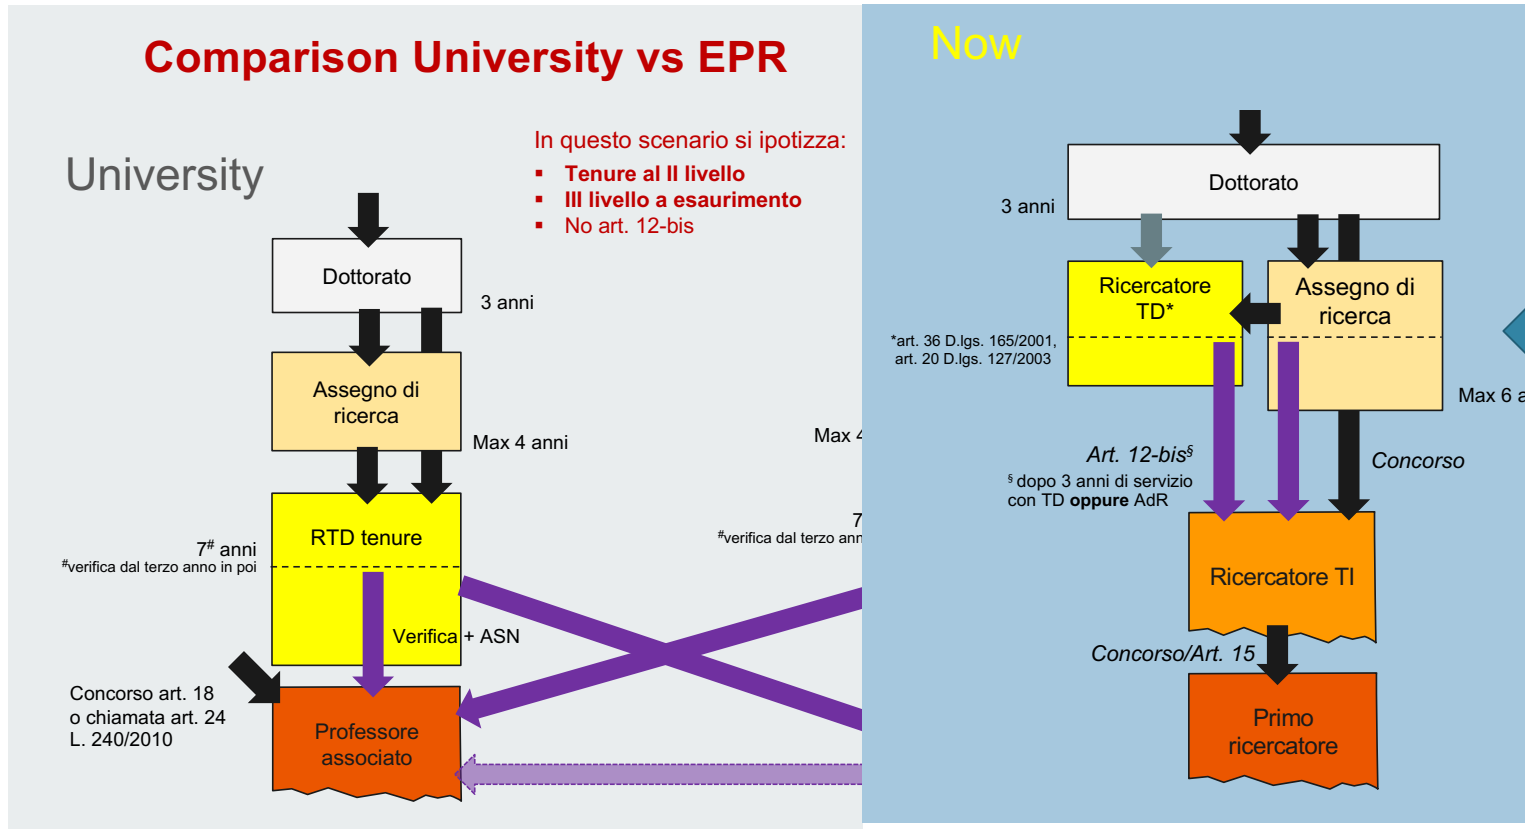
Comparison University vs EPR

University

In questo scenario si ipotizza:
▪ Tenure al II livello
▪ III livello a esaurimento
▪ No art. 12-bis

Dottorato

3 anni

Assegno di ricerca

Max 4 anni

RTD tenure

$7^{\#}$ anni
$^{\#}$verifica dal terzo anno in poi

Verifica + ASN

Concorso art. 18 o chiamata art. 24 L. 240/2010

Professore associato

Max 4

7
$^{\#}$verifica dal terzo ann

Now

Dottorato

3 anni

Ricercatore TD*

*art. 36 D.lgs. 165/2001, art. 20 D.lgs. 127/2003

Assegno di ricerca

Max 6 a

Art. 12-bis$^{§}$
$^{§}$ dopo 3 anni di servizio con TD **oppure** AdR

Concorso

Ricercatore TI

Concorso/Art. 15

Primo ricercatore